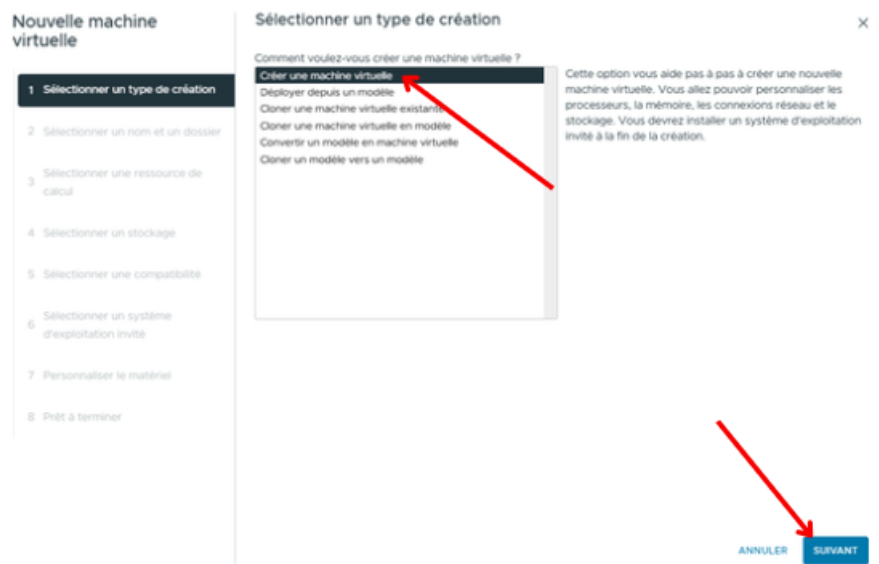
Nouvelle machine virtuelle

1 Sélectionner un type de création
2 Sélectionner un nom et un dossier
3 Sélectionner une ressource de calcul
4 Sélectionner un stockage
5 Sélectionner une compatibilité
6 Sélectionner un système d'exploitation invité
7 Personnaliser le matériel
8 Prêt à terminer

Sélectionner un type de création

×

Comment voulez-vous créer une machine virtuelle ?

Créer une machine virtuelle
Déployer depuis un modèle
Cloner une machine virtuelle existante
Cloner une machine virtuelle en modèle
Convertir un modèle en machine virtuelle
Cloner un modèle vers un modèle

Cette option vous aide pas à pas à créer une nouvelle machine virtuelle. Vous allez pouvoir personnaliser les processeurs, la mémoire, les connexions réseau et le stockage. Vous devrez installer un système d'exploitation invité à la fin de la création.

ANNULER
SUIVANT